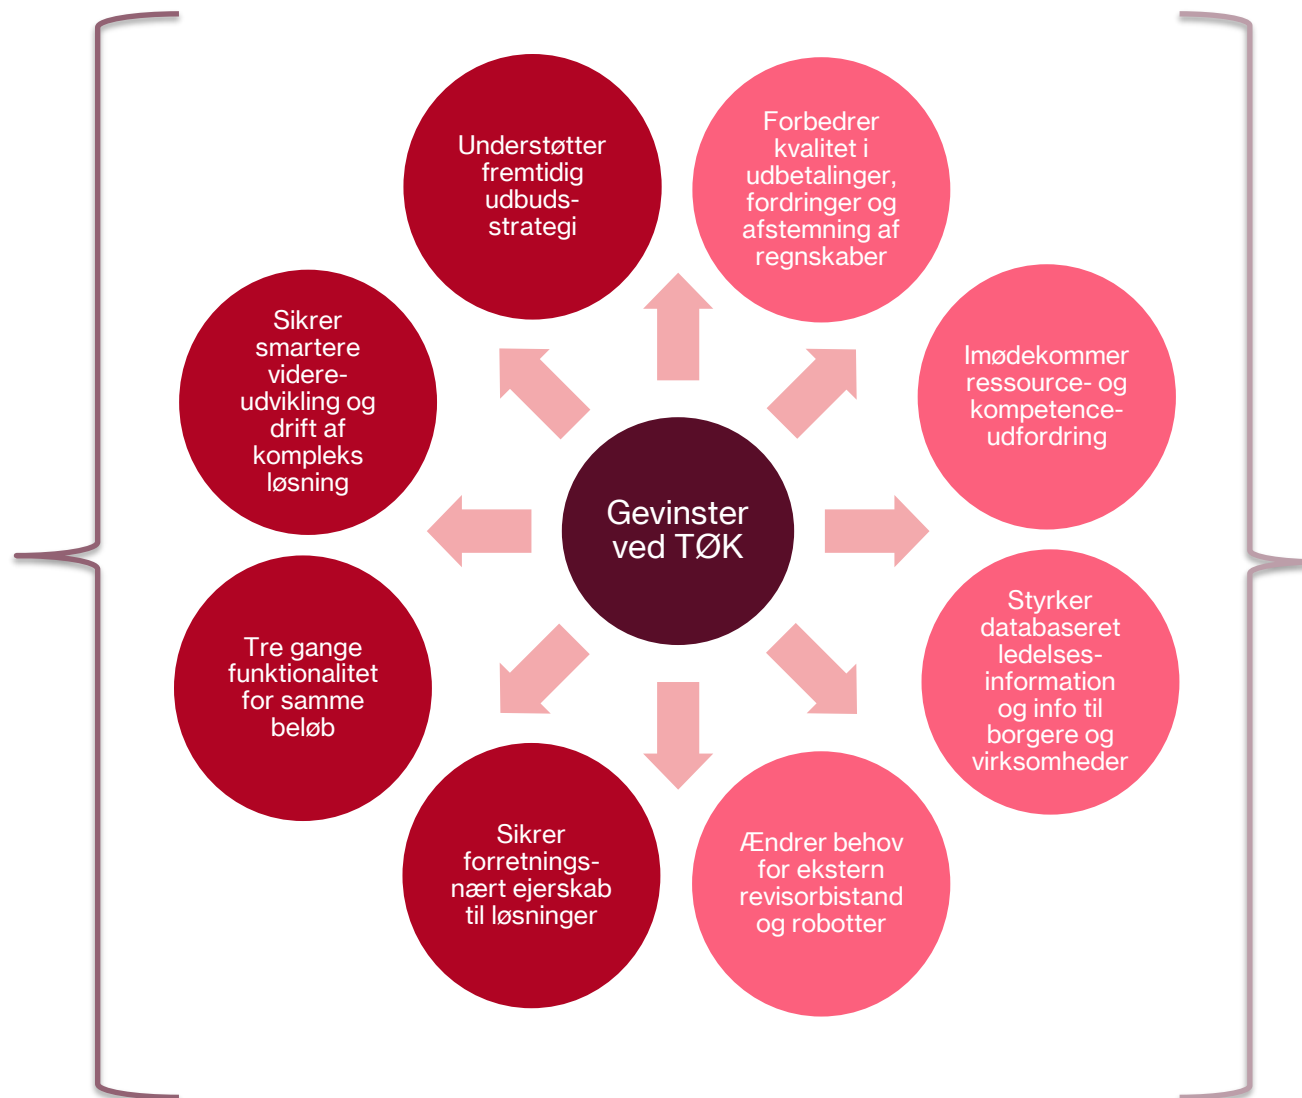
Gevinster ved TØK

Understøtter fremtidig udbuds-strategi

Forbedrer kvalitet i udbetalinger, fordringer og afstemning af regnskaber

Imødekommer ressource- og kompetence-udfordring

Styrker databaseret ledelses-information og info til borgere og virksomheder

Ændrer behov for ekstern revisorbistand og robotter

Sikrer forretnings-nært ejerskab til løsninger

Tre gange funktionalitet for samme beløb

Sikrer smartere videre-udvikling og drift af kompleks løsning